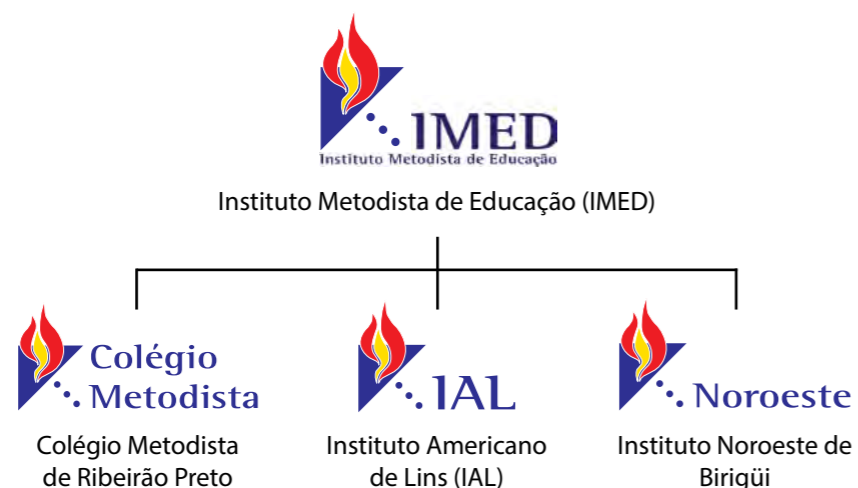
IMED
Instituto Metodista de Educação

Instituto Metodista de Educação (IMED)

Colégio Metodista

Colégio Metodista de Ribeirão Preto

IAL

Instituto Americano de Lins (IAL)

Noroeste

Instituto Noroeste de Birigüi